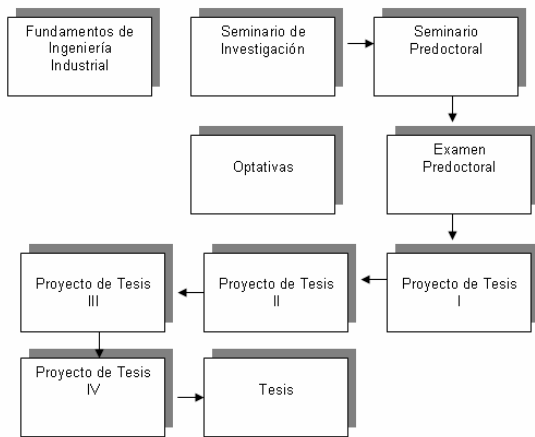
Fundamentos de Ingeniería Industrial

Seminario de Investigación

Seminario Predoctoral

Optativas

Examen Predoctoral

Proyecto de Tesis III

Proyecto de Tesis II

Proyecto de Tesis I

Proyecto de Tesis IV

Tesis